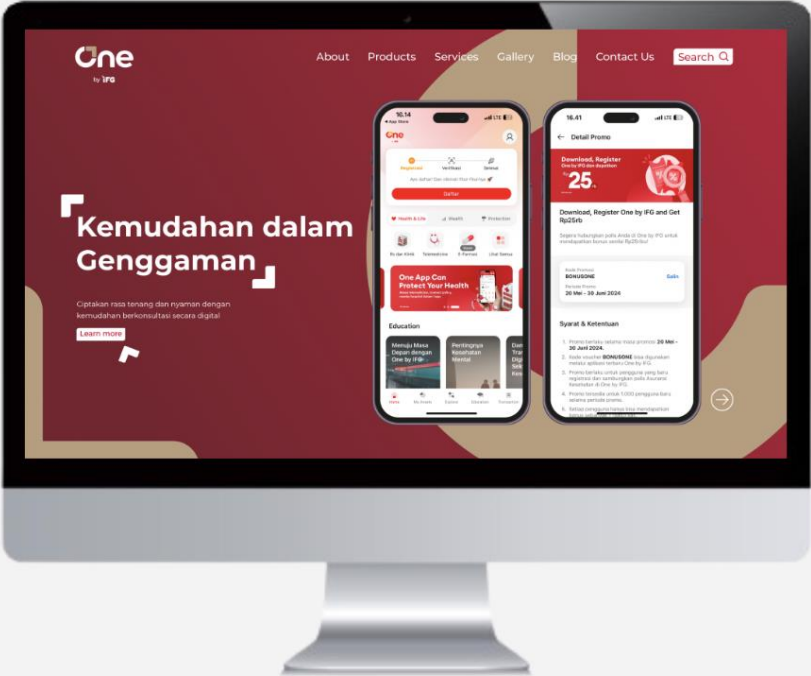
One
by IFG

About Products Services Gallery Blog Contact Us Search

Kemudahan dalam Genggaman

Ciptakan rasa tenang dan nyaman dengan kemudahan berkonsultasi secara digital

Learn more

16.14
One
Registrasi Verifikasi Selesai
Daftar
Health & Life Wealth Protection
One App Can Protect Your Health
Education
Menuju Masa Depan dengan One by IFG
Pentingnya Kesehatan Mental

16.41
Detail Promo
Download, Register One by IFG dan dapatkan
Rp 25rb
Download, Register One by IFG and Get Rp25rb
Kode Promosi
BONUSONE
Salin
Periode Promo
20 Mei - 30 Juni 2024
Syarat & Ketentuan
1. Promo berlaku selama masa promosi 20 Mei - 30 Juni 2024.
2. Kode voucher BONUSONE bisa digunakan melalui aplikasi terbaru One by IFG.
3. Promo berlaku untuk pengguna yang baru registrasi
4. Promo terbatas
5. Setiap pengguna